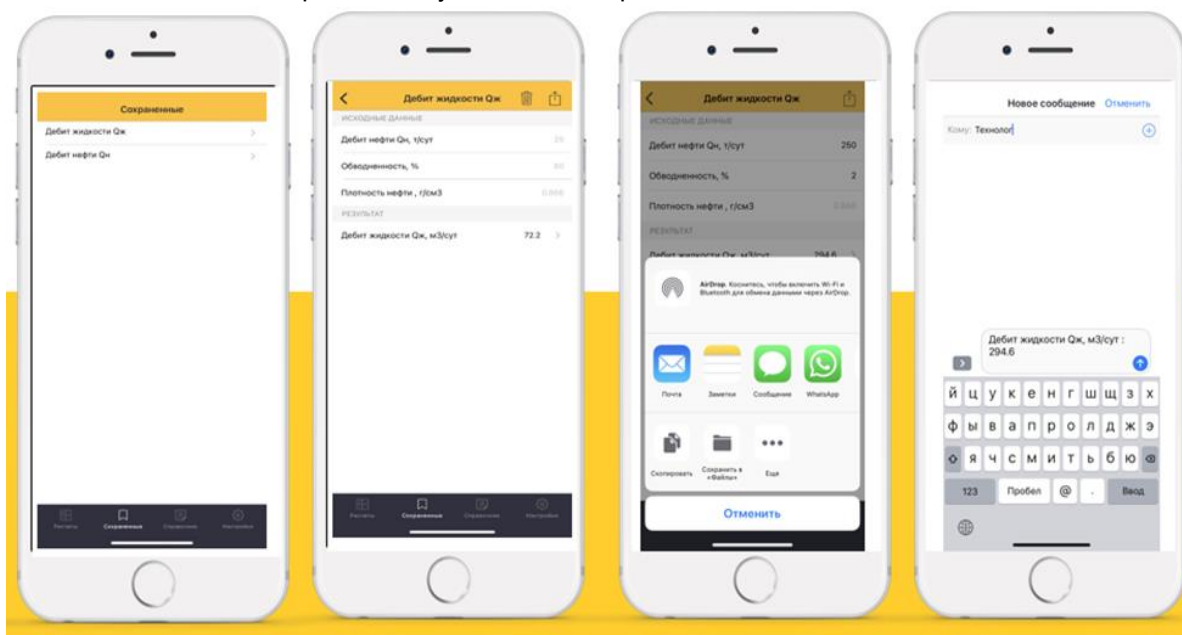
Сохраненные

Дебит жидкости Qж

Дебит нефти Qн

Расчеты Сохраненные Справочник Настройки

Дебит жидкости Qж

ИСХОДНЫЕ ДАННЫЕ

Дебит нефти Qн, т/сут 25

Обводненность, % 80

Плотность нефти , г/см3 0.866

РЕЗУЛЬТАТ

Дебит жидкости Qж, м3/сут 72.2

Расчеты Сохраненные Справочник Настройки

Дебит жидкости Qж

ИСХОДНЫЕ ДАННЫЕ

Дебит нефти Qн, т/сут 250

Обводненность, % 2

Плотность нефти , г/см3 0.866

РЕЗУЛЬТАТ

Дебит жидкости Qж, м3/сут 294.6

AirDrop. Коснитесь, чтобы включить Wi-Fi и Bluetooth для обмена данными через AirDrop.

Почта Заметки Сообщение WhatsApp

Скопировать Сохранить в «Файлы» Еще

Отменить

Новое сообщение Отменить

Кому: Технолог

Дебит жидкости Qж, м3/сут : 294.6

й ц у к е н г ш щ з х
ф ы в а п р о л д ж э
я ч с м и т ь б ю
123 Пробел @ . Ввод